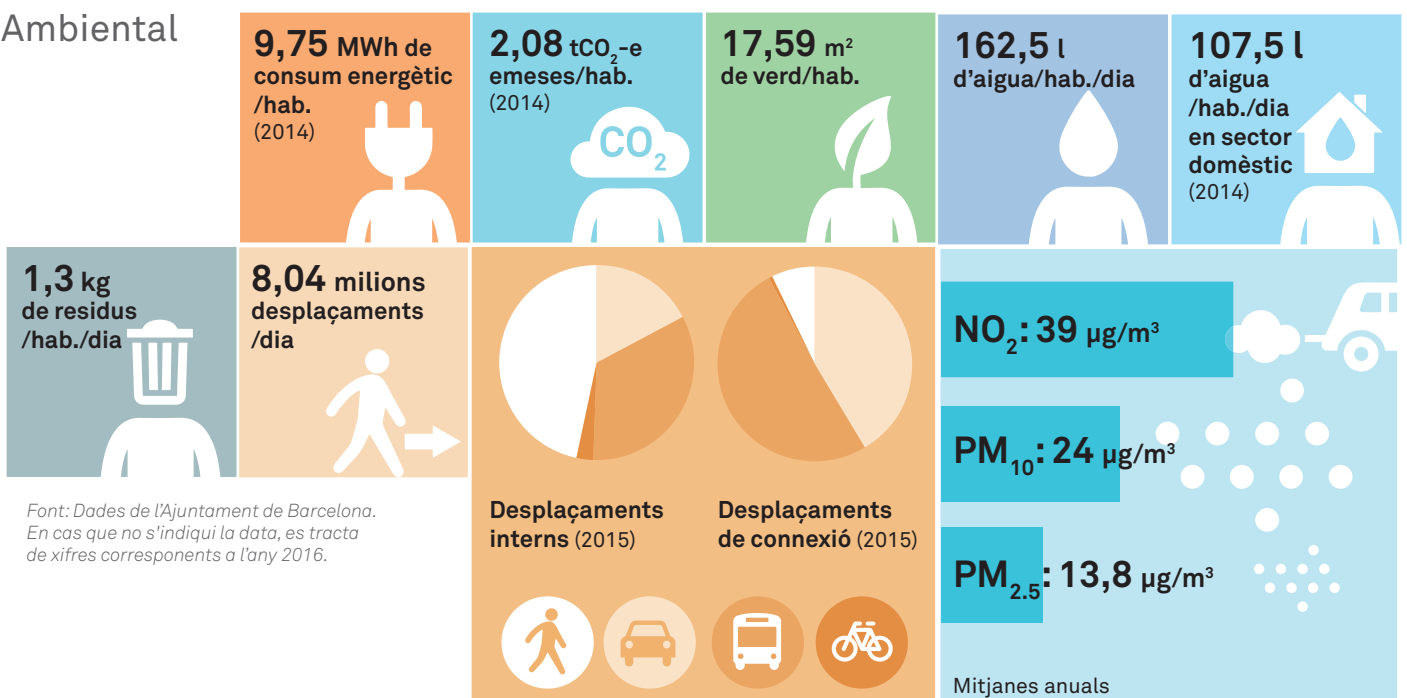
Ambiental

9,75 MWh de consum energètic /hab. (2014)

2,08 $tCO_2$-e emeses/hab. (2014)

$CO_2$

17,59 $m^2$ de verd/hab.

162,5 l d'aigua/hab./dia

107,5 l d'aigua /hab./dia en sector domèstic (2014)

1,3 kg de residus /hab./dia

8,04 milions desplaçaments /dia

Desplaçaments interns (2015)

Desplaçaments de connexió (2015)

$NO_2$: 39 µg/$m^3$

$PM_{10}$: 24 µg/$m^3$

$PM_{2.5}$: 13,8 µg/$m^3$

Mitjanes anuals

Font: Dades de l'Ajuntament de Barcelona. En cas que no s'indiqui la data, es tracta de xifres corresponents a l'any 2016.